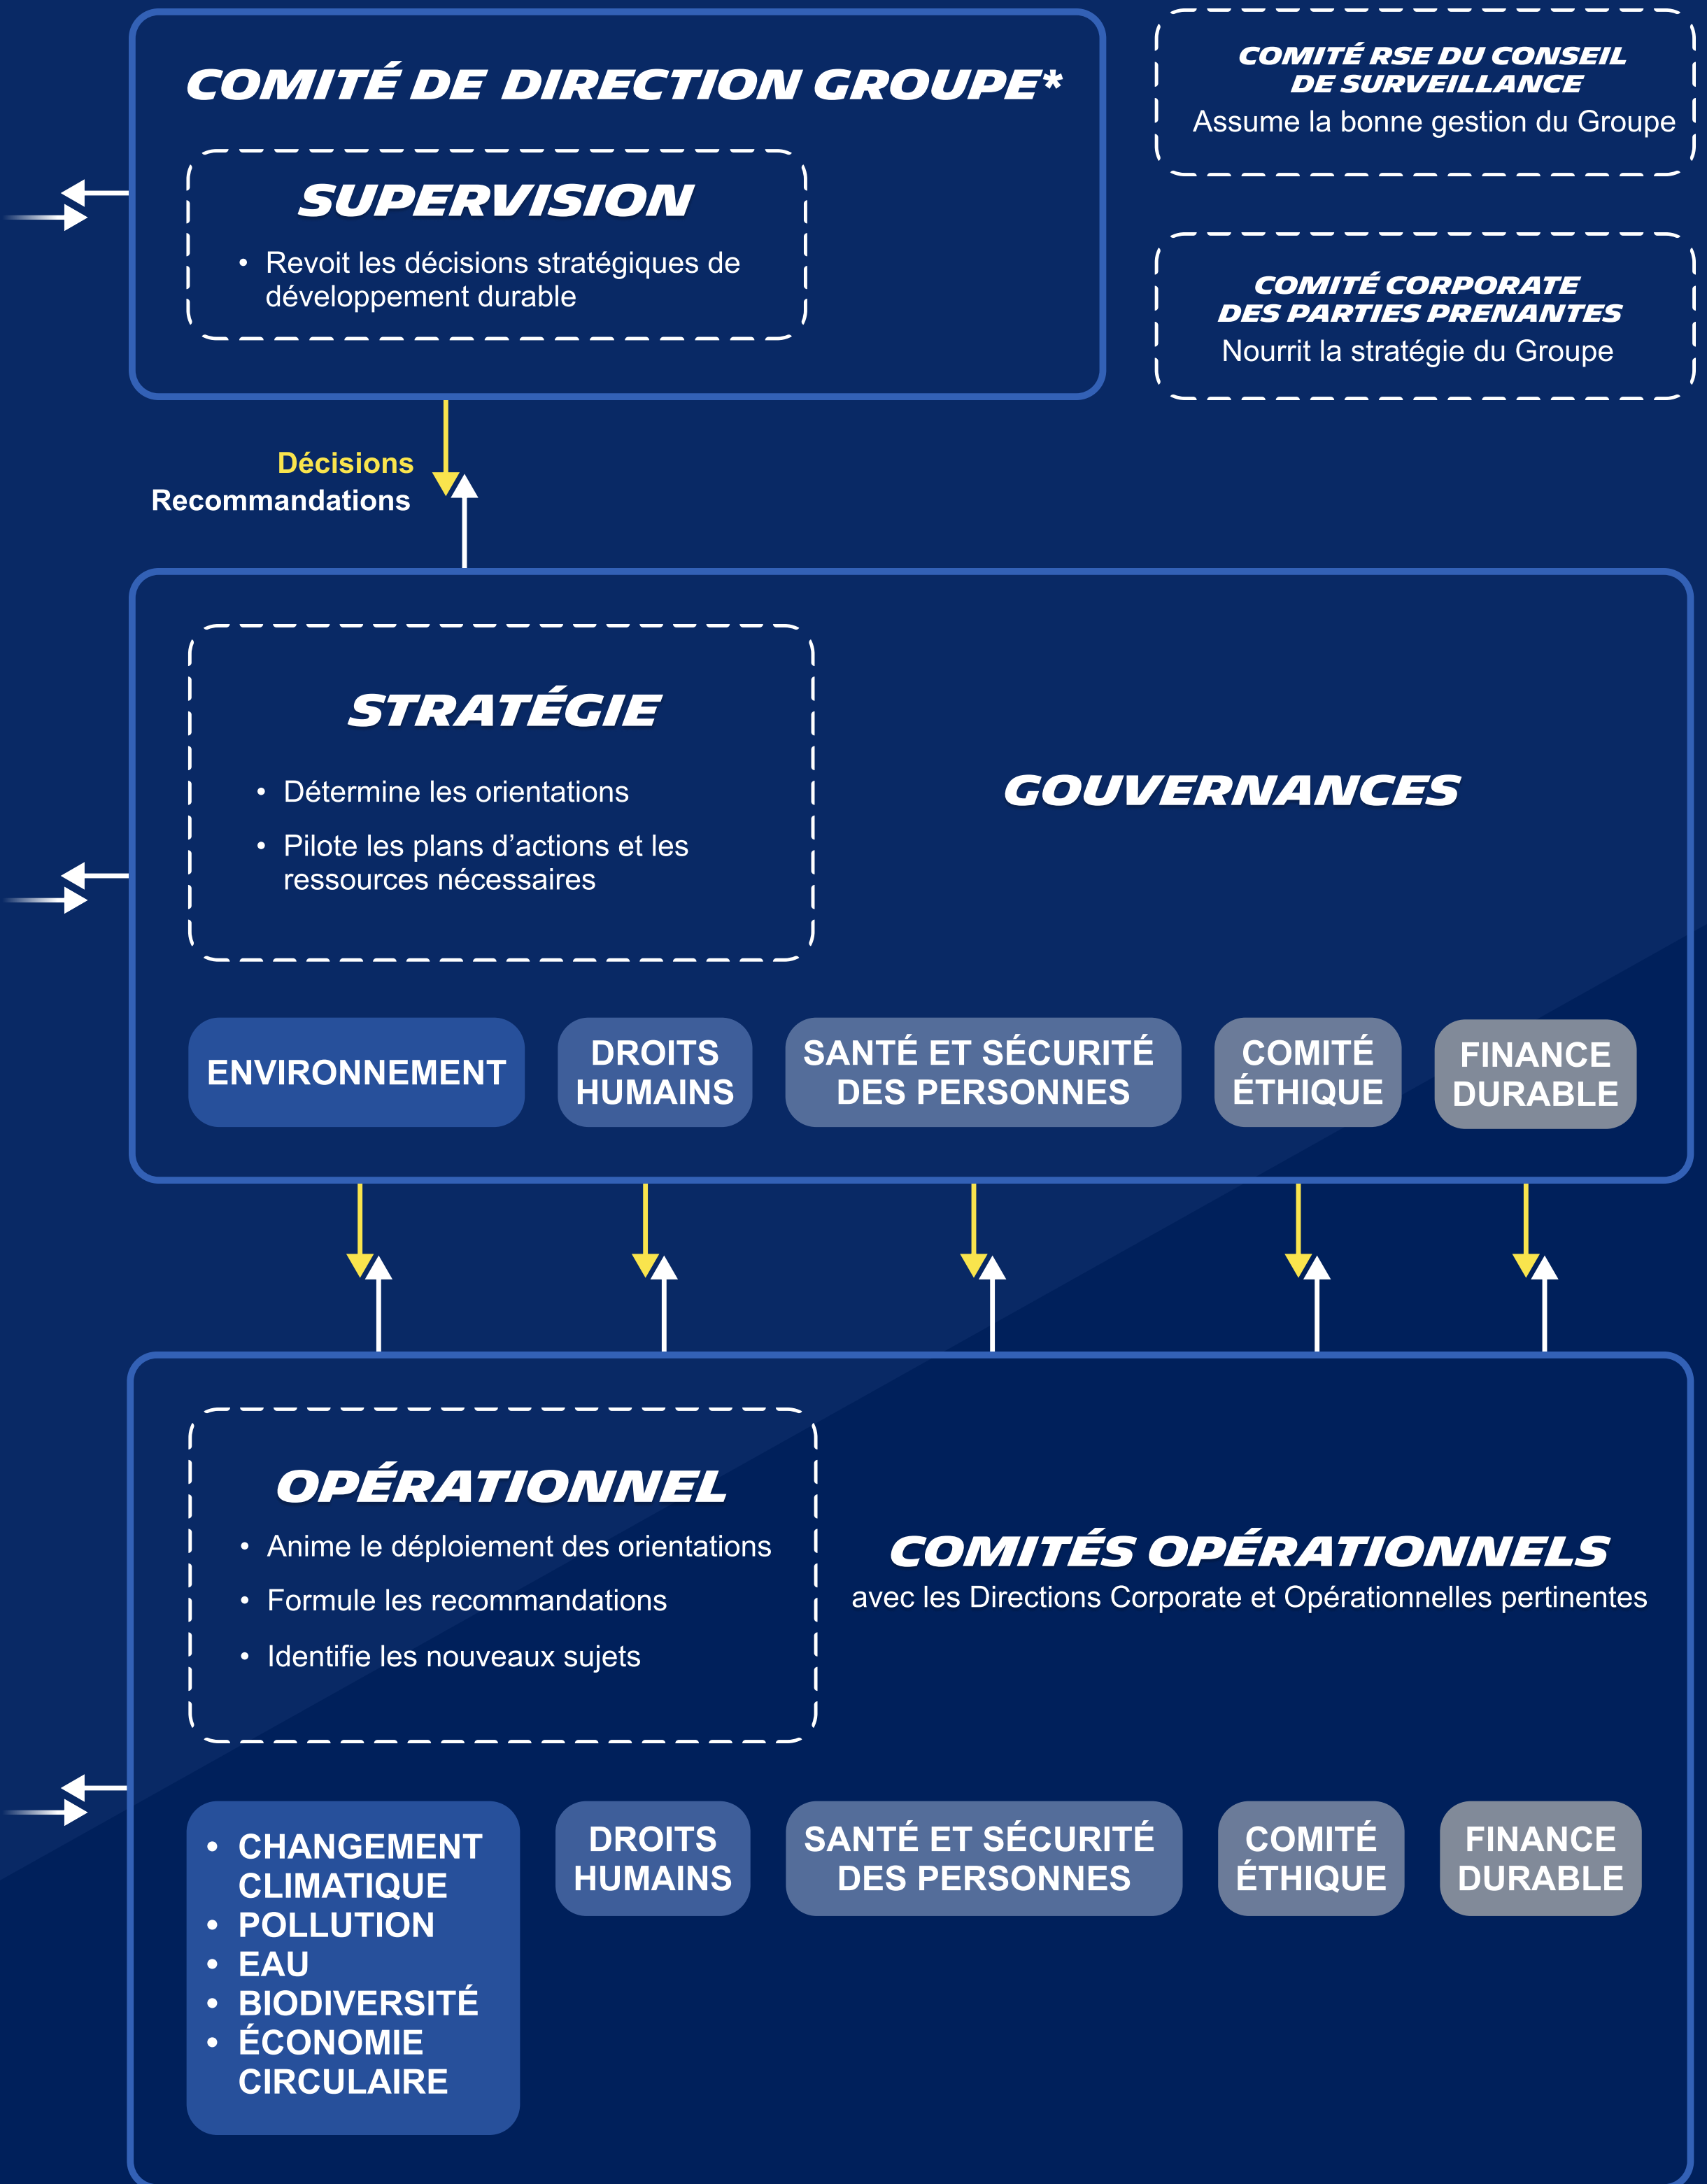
COMITÉ DE DIRECTION GROUPE*

SUPERVISION

• Revoit les décisions stratégiques de développement durable

COMITÉ RSE DU CONSEIL DE SURVEILLANCE
Assume la bonne gestion du Groupe

COMITÉ CORPORATE DES PARTIES PRENANTES
Nourrit la stratégie du Groupe

Décisions
Recommandations

STRATÉGIE

• Détermine les orientations
• Pilote les plans d'actions et les ressources nécessaires

GOUVERNANCES

ENVIRONNEMENT
DROITS HUMAINS
SANTÉ ET SÉCURITÉ DES PERSONNES
COMITÉ ÉTHIQUE
FINANCE DURABLE

OPÉRATIONNEL

• Anime le déploiement des orientations
• Formule les recommandations
• Identifie les nouveaux sujets

COMITÉS OPÉRATIONNELS
avec les Directions Corporate et Opérationnelles pertinentes

• CHANGEMENT CLIMATIQUE
• POLLUTION
• EAU
• BIODIVERSITÉ
• ÉCONOMIE CIRCULAIRE

DROITS HUMAINS
SANTÉ ET SÉCURITÉ DES PERSONNES
COMITÉ ÉTHIQUE
FINANCE DURABLE